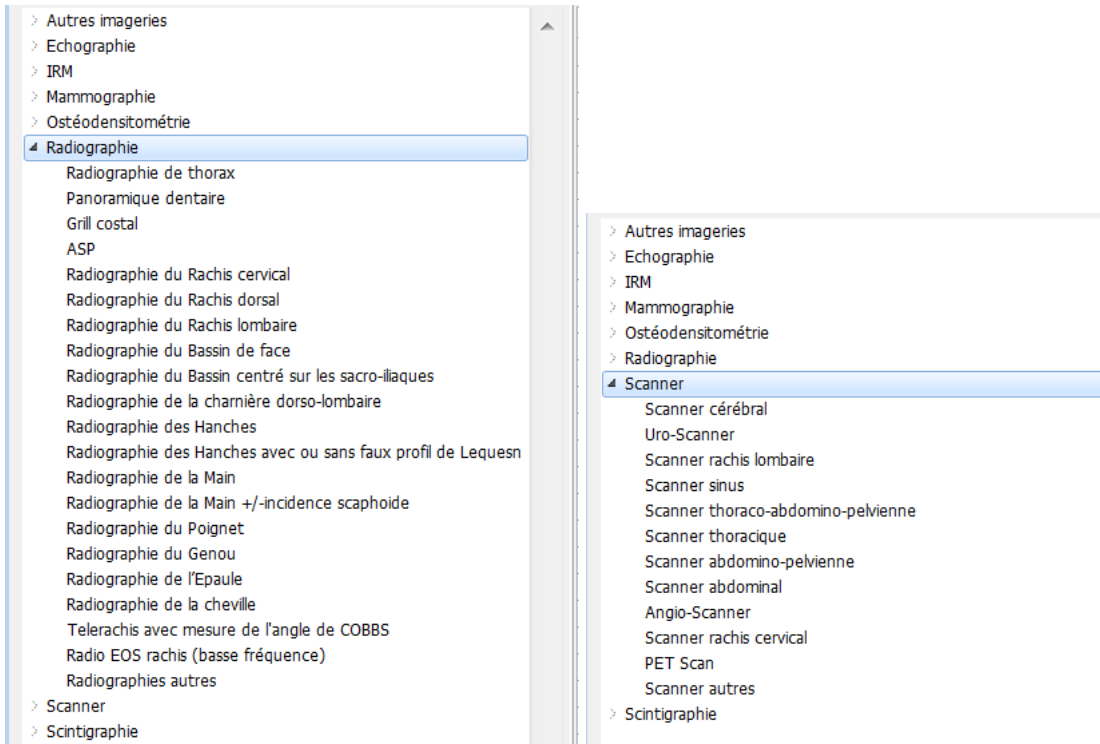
Autres imageries
Echographie
IRM
Mammographie
Ostéodensitométrie
Radiographie
Radiographie de thorax
Panoramique dentaire
Grill costal
ASP
Radiographie du Rachis cervical
Radiographie du Rachis dorsal
Radiographie du Rachis lombaire
Radiographie du Bassin de face
Radiographie du Bassin centré sur les sacro-iliaques
Radiographie de la charnière dorso-lombaire
Radiographie des Hanches
Radiographie des Hanches avec ou sans faux profil de Lequesn
Radiographie de la Main
Radiographie de la Main +/-incidence scaphoide
Radiographie du Poignet
Radiographie du Genou
Radiographie de l'Epaule
Radiographie de la cheville
Telerachis avec mesure de l'angle de COBBS
Radio EOS rachis (basse fréquence)
Radiographies autres
Scanner
Scintigraphie

Autres imageries
Echographie
IRM
Mammographie
Ostéodensitométrie
Radiographie
Scanner
Scanner cérébral
Uro-Scanner
Scanner rachis lombaire
Scanner sinus
Scanner thoraco-abdomino-pelvienne
Scanner thoracique
Scanner abdomino-pelvienne
Scanner abdominal
Angio-Scanner
Scanner rachis cervical
PET Scan
Scanner autres
Scintigraphie